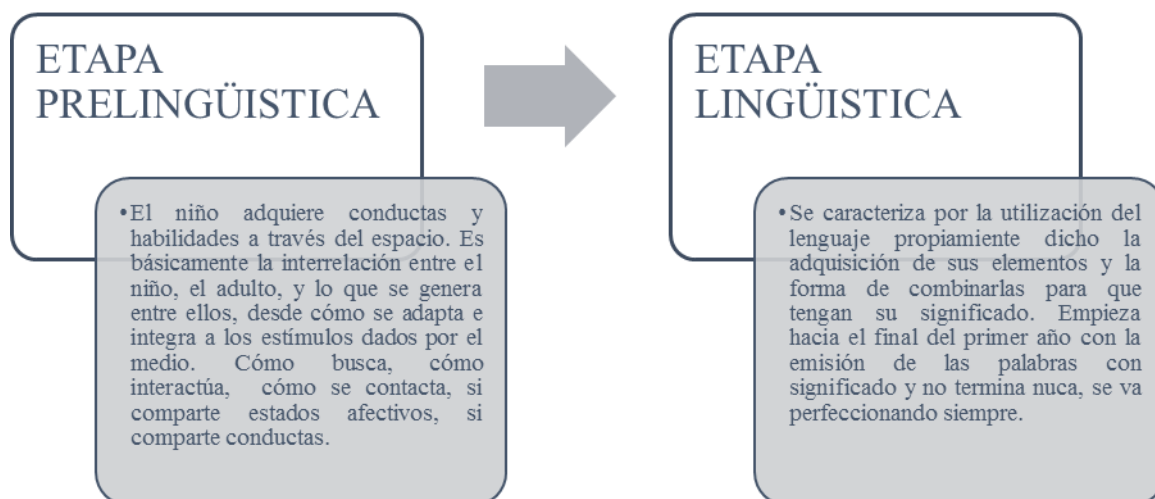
ETAPA PRELINGÜISTICA

•El niño adquiere conductas y habilidades a través del espacio. Es básicamente la interrelación entre el niño, el adulto, y lo que se genera entre ellos, desde cómo se adapta e integra a los estímulos dados por el medio. Cómo busca, cómo interactúa, cómo se contacta, si comparte estados afectivos, si comparte conductas.

ETAPA LINGÜISTICA

•Se caracteriza por la utilización del lenguaje propiamiente dicho la adquisición de sus elementos y la forma de combinarlas para que tengan su significado. Empieza hacia el final del primer año con la emisión de las palabras con significado y no termina nuca, se va perfeccionando siempre.